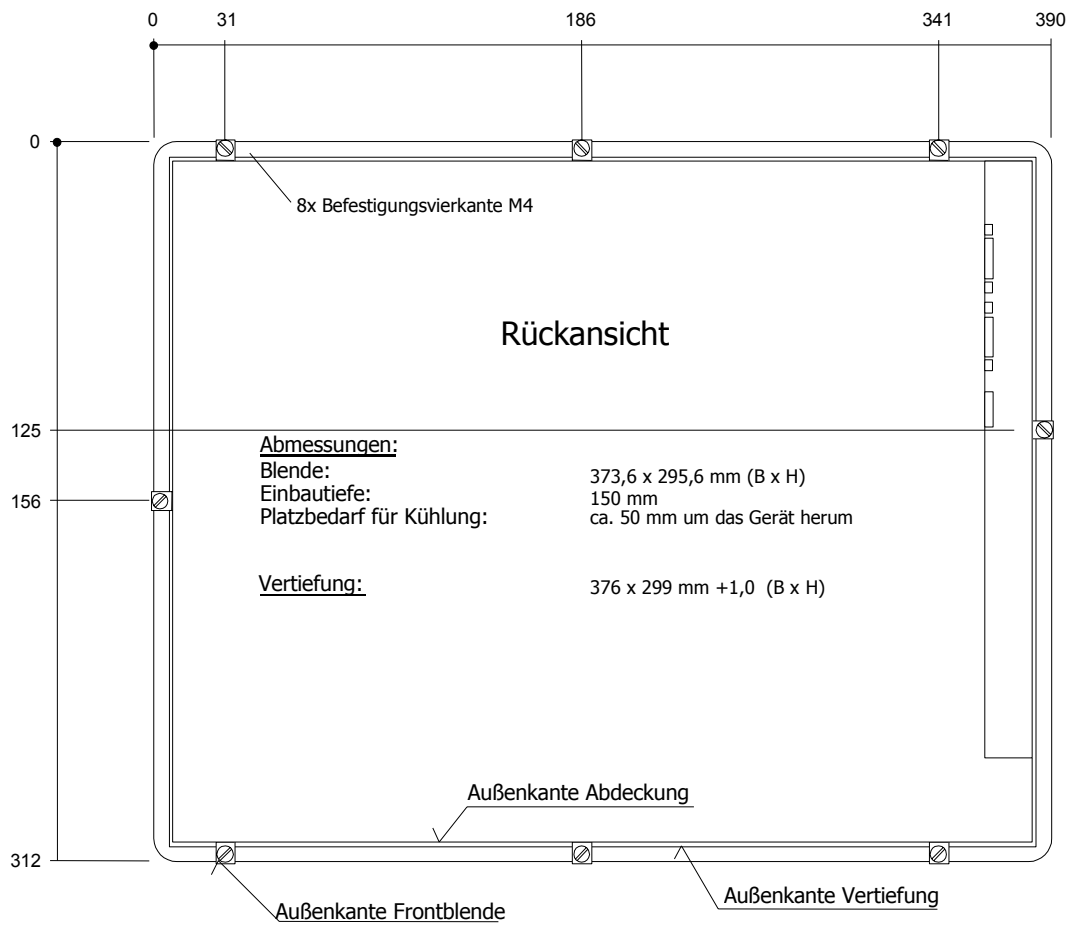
0 31 186 341 390

0

8x Befestigungsvierkante M4

Rückansicht

125

Abmessungen:

| | |
|---|---|
| Blende: | 373,6 x 295,6 mm (B x H) |
| Einbautiefe: | 150 mm |
| Platzbedarf für Kühlung: | ca. 50 mm um das Gerät herum |

156

Vertiefung: 376 x 299 mm +1,0 (B x H)

Außenkante Abdeckung

312

Außenkante Vertiefung

Außenkante Frontblende